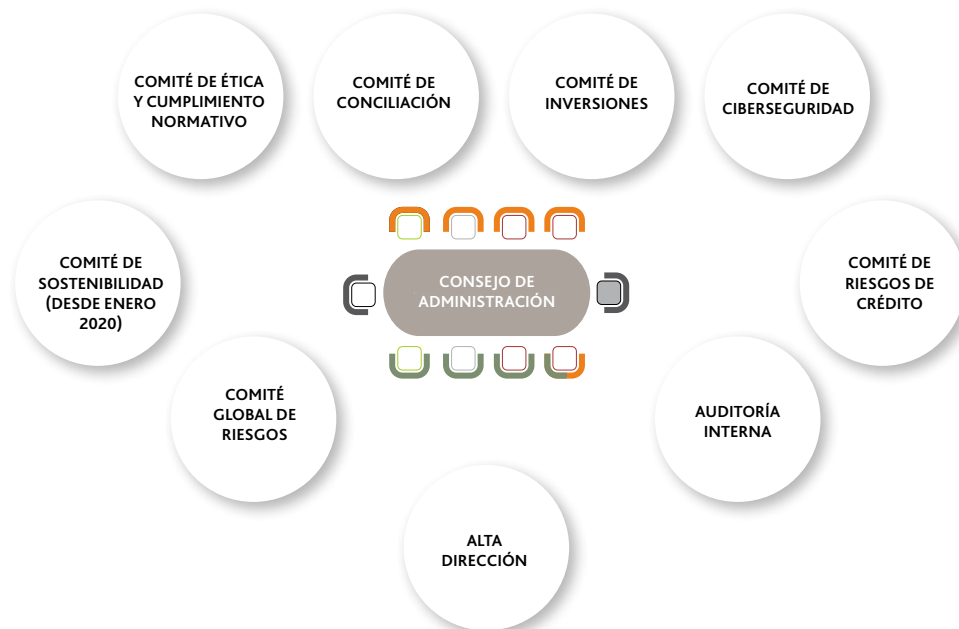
COMITÉ DE ÉTICA Y CUMPLIMIENTO NORMATIVO

COMITÉ DE CONCILIACIÓN

COMITÉ DE INVERSIONES

COMITÉ DE CIBERSEGURIDAD

COMITÉ DE SOSTENIBILIDAD (DESDE ENERO 2020)

CONSEJO DE ADMINISTRACIÓN

COMITÉ DE RIESGOS DE CRÉDITO

COMITÉ GLOBAL DE RIESGOS

AUDITORÍA INTERNA

ALTA DIRECCIÓN